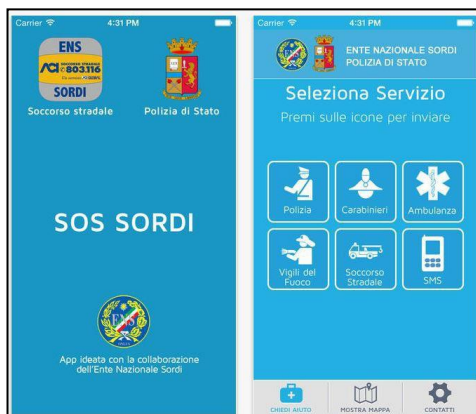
Carrier 4:31 PM

ENS
ACI SOCCORSO STRADALE 803116
SORDI
Soccorso stradale

Polizia di Stato

SOS SORDI

ENS

App ideata con la collaborazione dell'Ente Nazionale Sordi

Carrier 4:31 PM

ENTE NAZIONALE SORDI
POLIZIA DI STATO

Seleziona Servizio
Premi sulle icone per inviare

Polizia
Carabinieri
Ambulanza
Vigili del Fuoco
Soccorso Stradale
SMS

CHIEDI AIUTO
MOSTRA MAPPA
CONTATTI